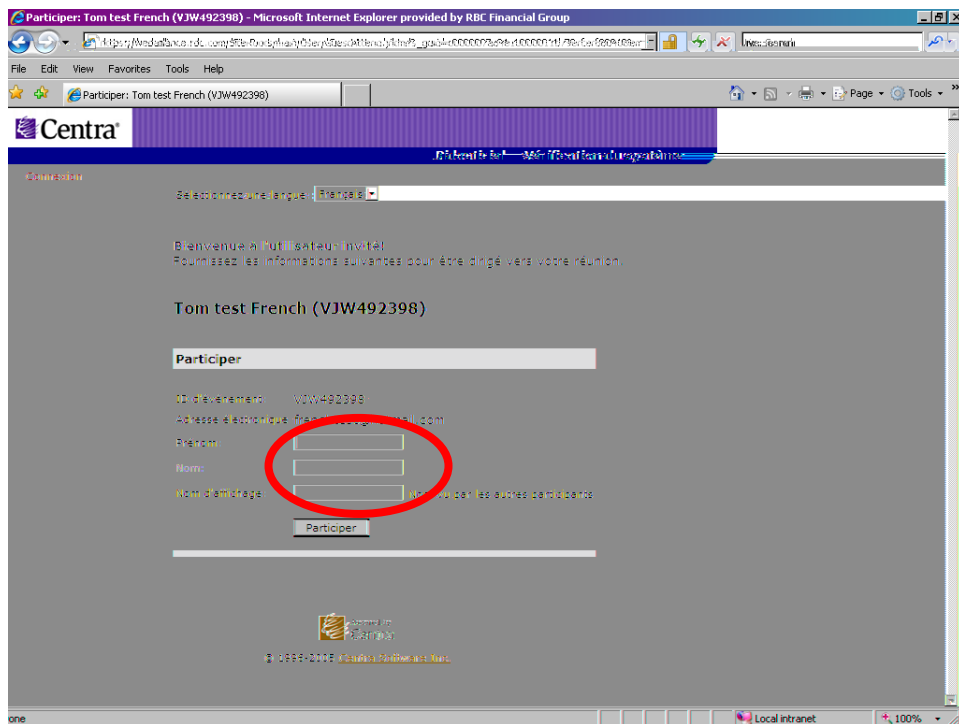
Participer: Tom test French (VJW492398) - Microsoft Internet Explorer provided by RBC Financial Group

File Edit View Favorites Tools Help

Participer: Tom test French (VJW492398)

Page Tools

Centra

Connexion

Sélectionnez une langue : Français

Bienvenue à l'utilisateur invité!
Fournissez les informations suivantes pour être dirigé vers votre réunion.

Tom test French (VJW492398)

Participer

ID d'événement : VJW492398

Adresse électronique : french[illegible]l.com

Prénom :

Nom :

Nom d'affichage : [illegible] par les autres participants

Participer

© 1996-2006 Centra Software, Inc.

one

Local intranet

100%